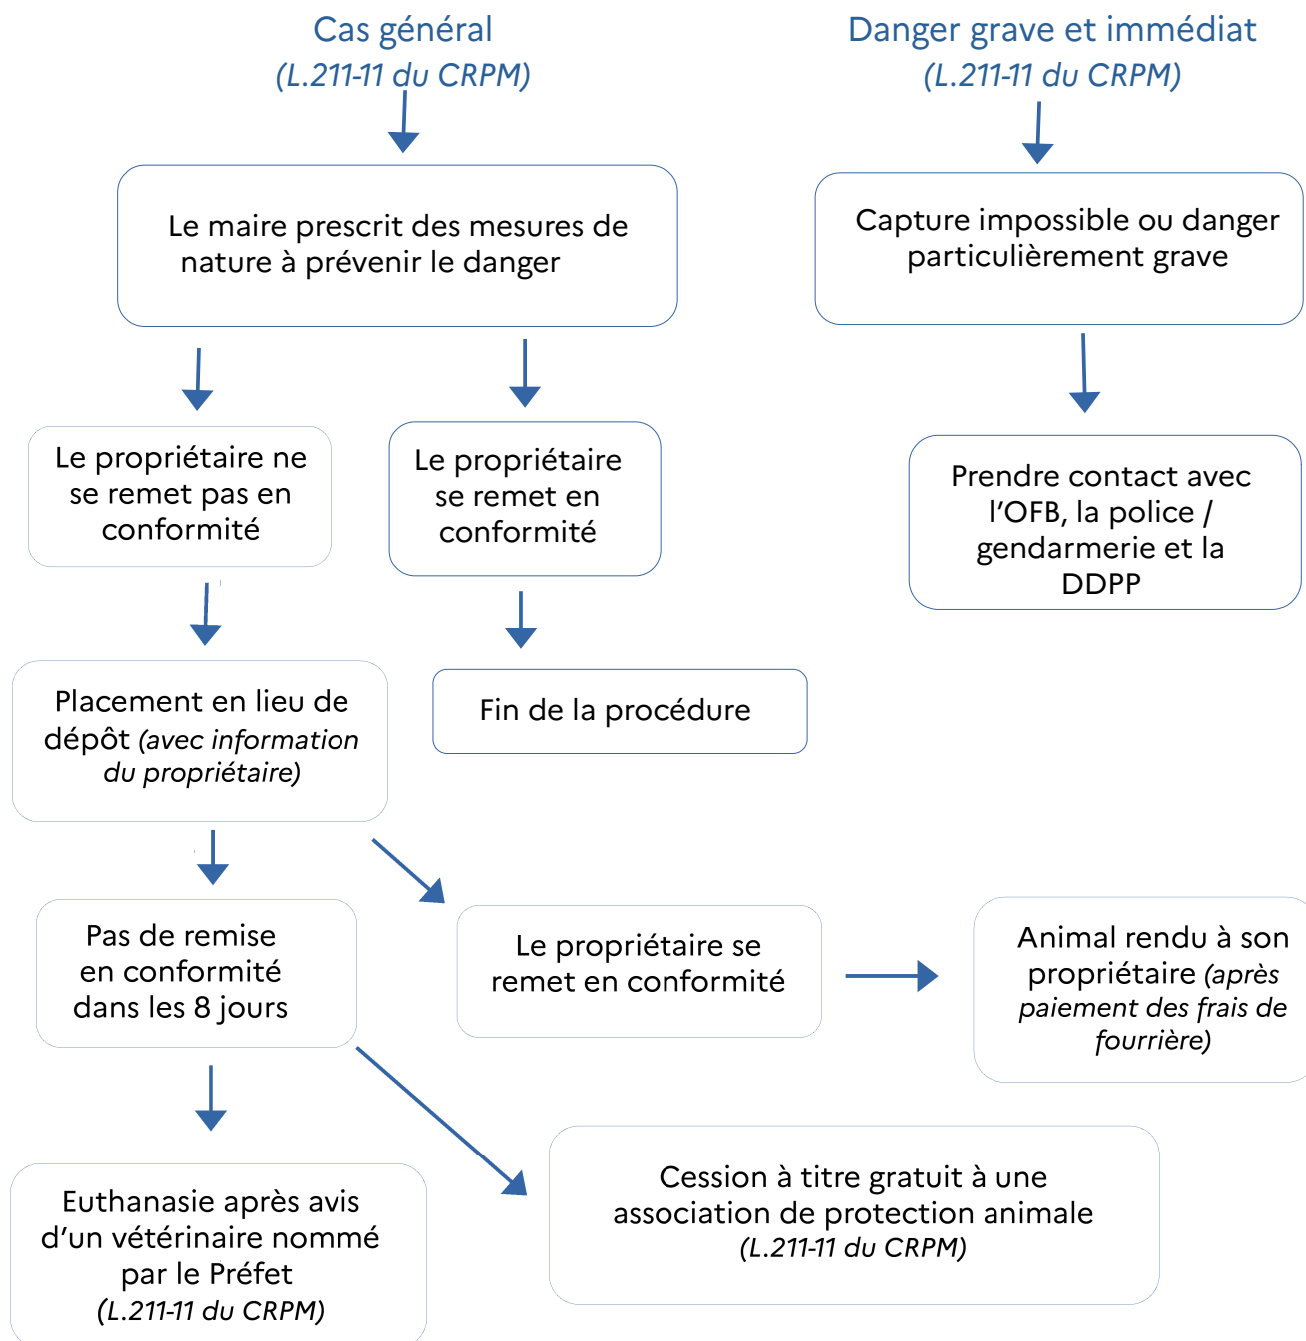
Cas général
(L.211-11 du CRPM)

Danger grave et immédiat
(L.211-11 du CRPM)

Le maire prescrit des mesures de nature à prévenir le danger

Capture impossible ou danger particulièrement grave

Le propriétaire ne se remet pas en conformité

Le propriétaire se remet en conformité

Prendre contact avec l'OFB, la police / gendarmerie et la DDPP

Placement en lieu de dépôt (avec information du propriétaire)

Fin de la procédure

Pas de remise en conformité dans les 8 jours

Le propriétaire se remet en conformité

Animal rendu à son propriétaire (après paiement des frais de fourrière)

Euthanasie après avis d'un vétérinaire nommé par le Préfet
(L.211-11 du CRPM)

Cession à titre gratuit à une association de protection animale
(L.211-11 du CRPM)